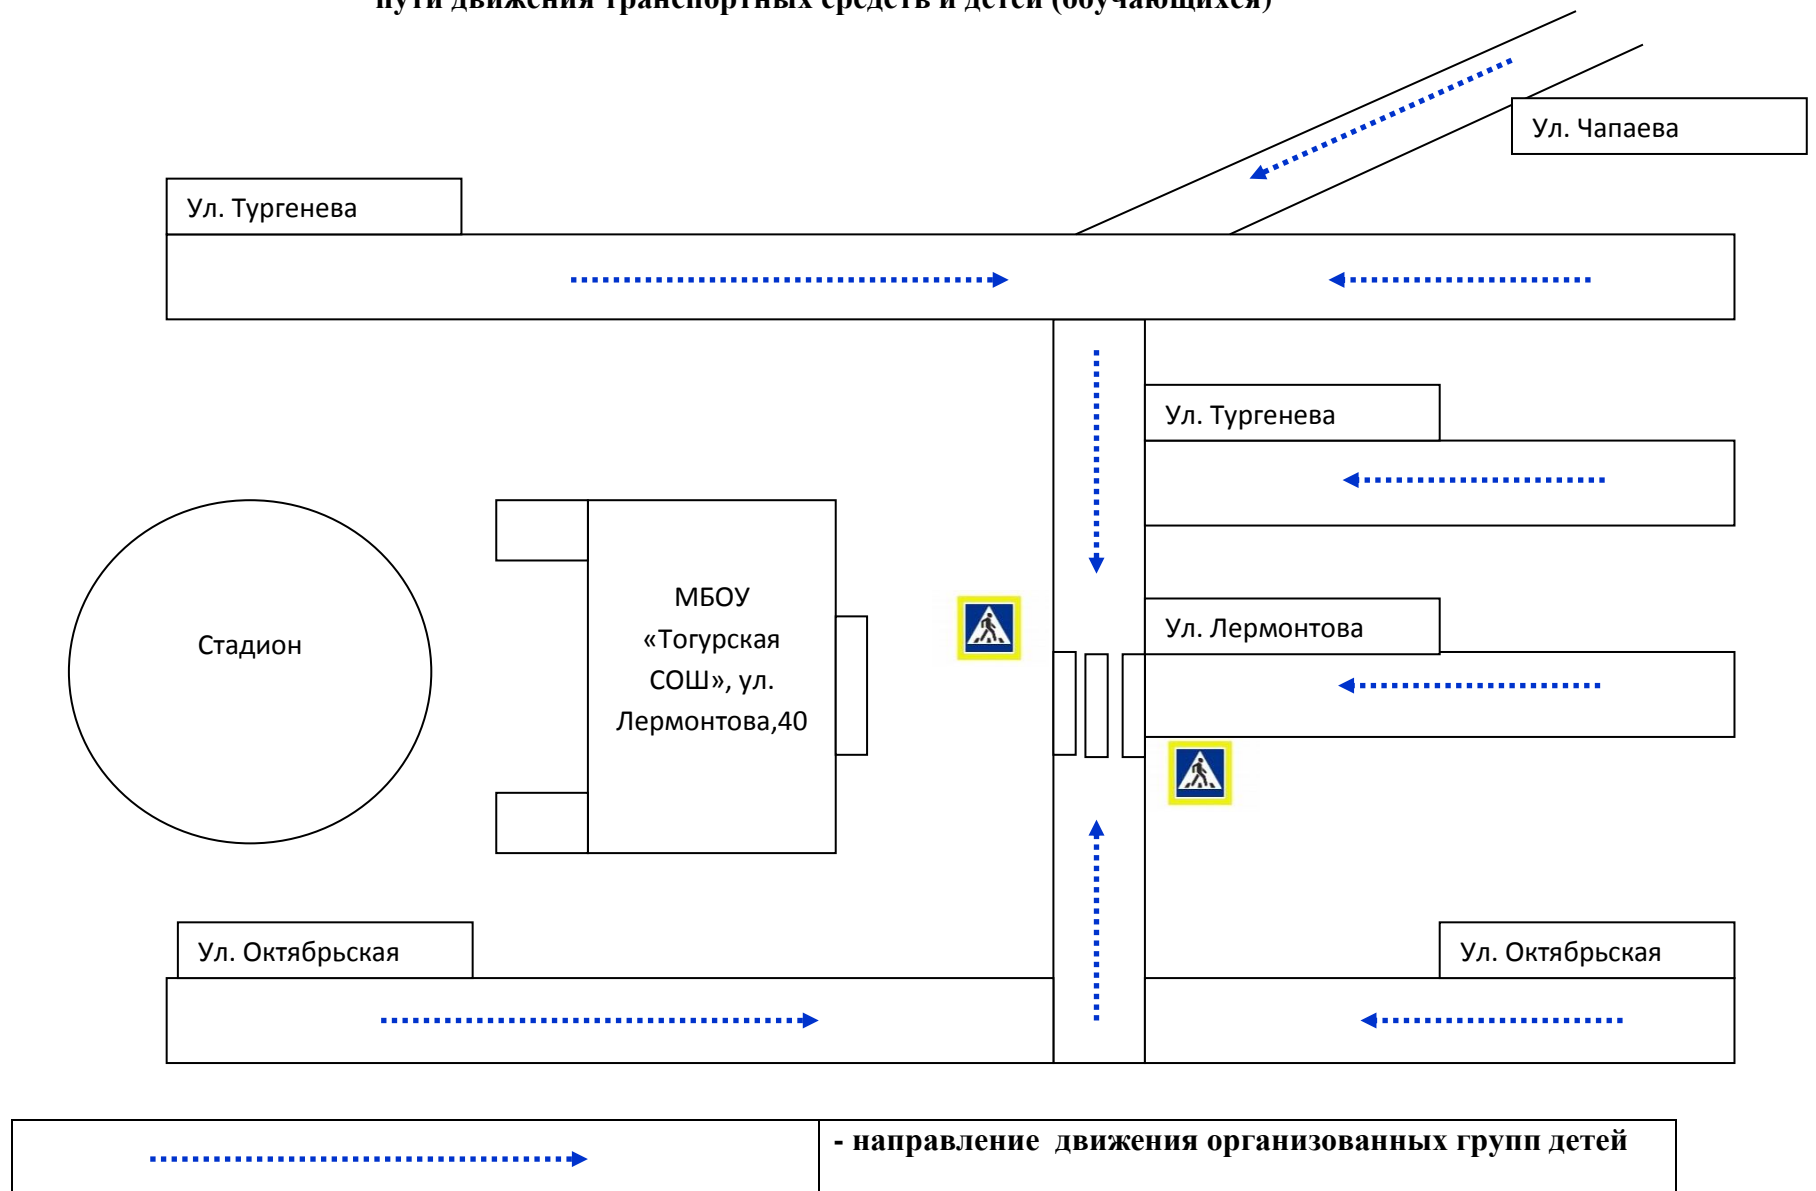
пути движения транспортных средств и детей (обучающихся)

Ул. Чапаева

Ул. Тургенева

Ул. Тургенева

МБОУ «Тогурская СОШ», ул. Лермонтова,40

Стадион

Ул. Лермонтова

Ул. Октябрьская

Ул. Октябрьская

| | - направление движения организованных групп детей |
|---|---|